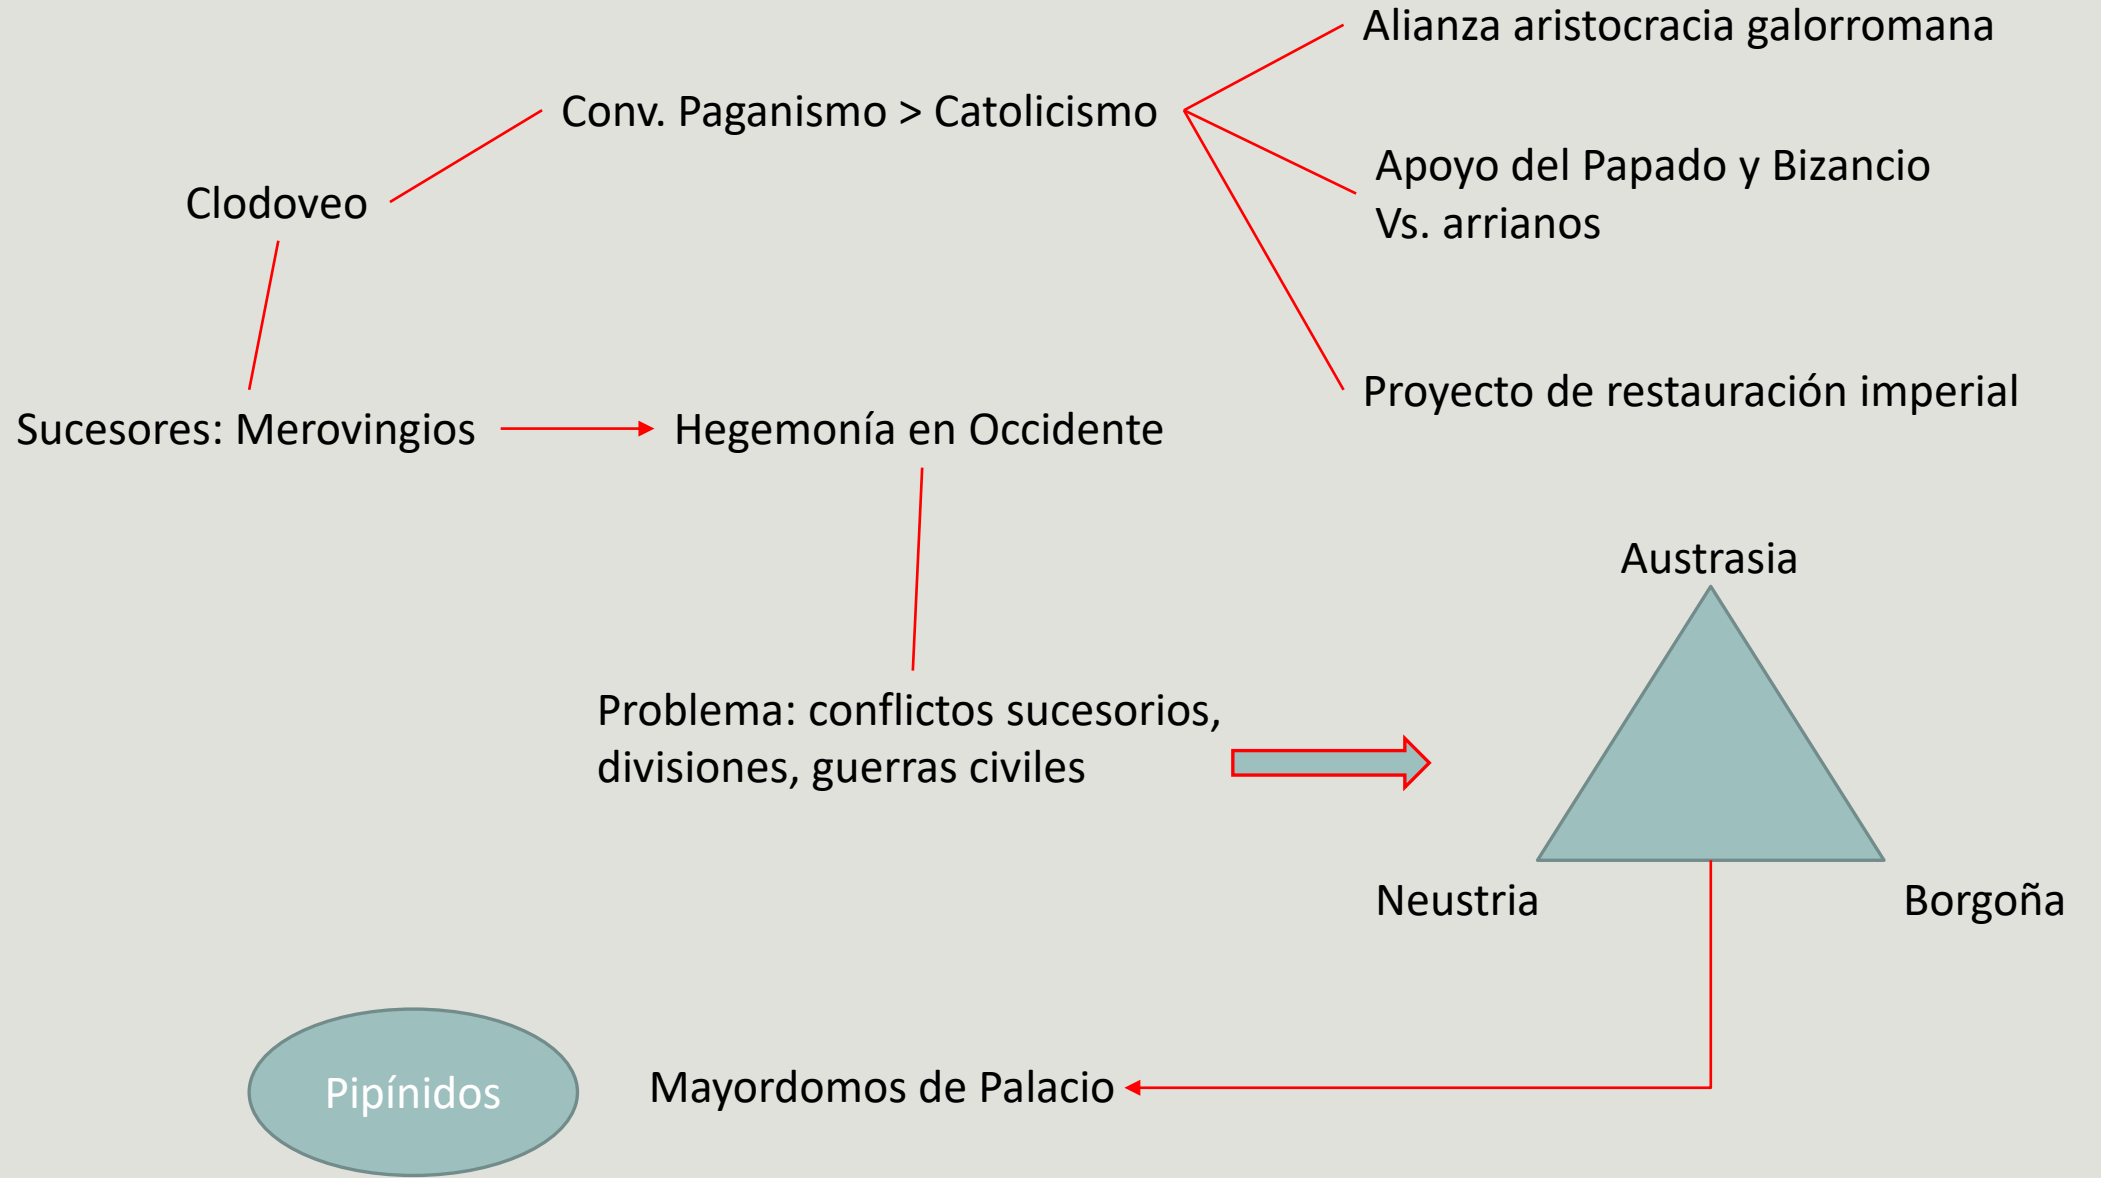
Alianza aristocracia galorromana

Conv. Paganismo > Catolicismo

Clodoveo

Apoyo del Papado y Bizancio
Vs. arrianos

Proyecto de restauración imperial

Sucesores: Merovingios

Hegemonía en Occidente

Austrasia

Problema: conflictos sucesorios, divisiones, guerras civiles

Neustria

Borgoña

Pipínidos

Mayordomos de Palacio